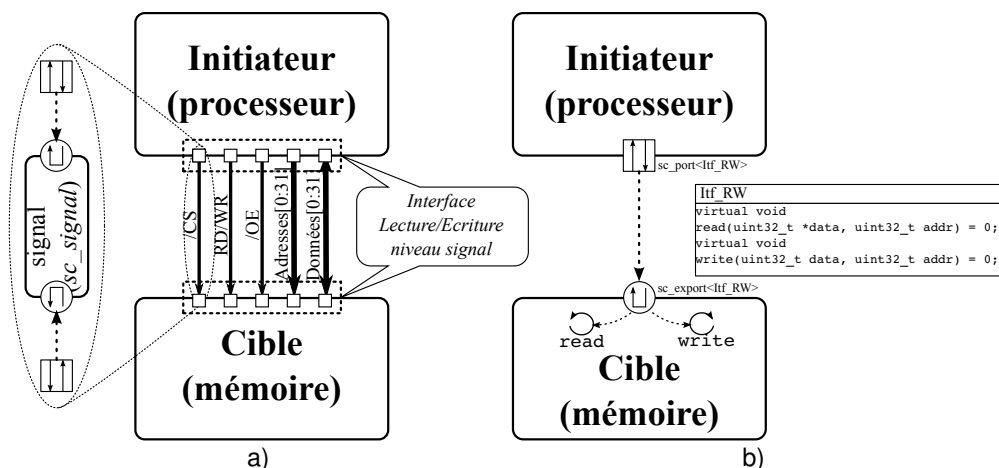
signal
(sc_signal)

Initiateur
(processeur)

/CS
RD/WR
/OE
Adresses[0:31]
Données[0:31]

Interface
Lecture/Ecriture
niveau signal

Cible
(mémoire)

a)

Initiateur
(processeur)

sc_port<Itf_RW>

| Itf_RW |
|---|
| virtual void read(uint32_t *data, uint32_t addr) = 0; virtual void write(uint32_t data, uint32_t addr) = 0; |

sc_export<Itf_RW>

read
write

Cible
(mémoire)

b)